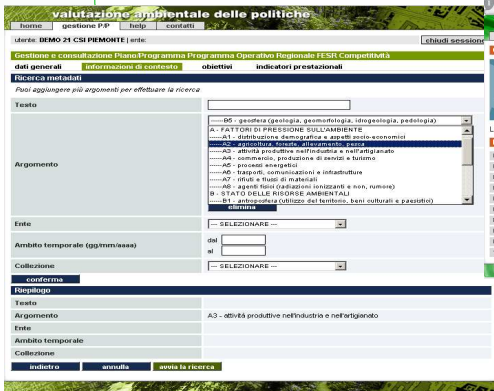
valutazione ambientale delle politiche

home | gestione P/P | help | contatti

utente: DEMO 21 CSI PIEMONTE | ente:

chiudi sessione

Gestione e consultazione Piano/Programma Programma Operativo Regionale FESR Competitività

dati generali | informazioni di contesto | obiettivi | indicatori prestazionali

Ricerca metadati

Puoi aggiungere più argomenti per effettuare la ricerca

| | |
|---|---|
| Testo | |
| Argomento | -------B5 - geosfera (geologia, geomorfologia, idrogeologia, pedologia)<br>A - FATTORI DI PRESSIONE SULL'AMBIENTE<br>------A1 - distribuzione demografica e aspetti socio-economici<br>------A2 - agricoltura, foreste, allevamento, pesca<br>------A3 - attività produttive nell'industria e nell'artigianato<br>------A4 - commercio, produzione di servizi e turismo<br>------A5 - processi energetici<br>------A6 - trasporti, comunicazioni e infrastrutture<br>------A7 - rifiuti e flussi di materiali<br>------A8 - agenti fisici (radiazioni ionizzanti e non, rumore)<br>B - STATO DELLE RISORSE AMBIENTALI<br>------B1 - antroposfera (utilizzo del territorio, beni culturali e paesistici)<br>elimina |
| Ente | --- SELEZIONARE --- |
| Ambito temporale (gg/mm/aaaa) | dal<br>al |
| Collezione | --- SELEZIONARE --- |

conferma

Riepilogo

| | |
|---|---|
| Testo | |
| Argomento | A3 - attività produttive nell'industria e nell'artigianato |
| Ente | |
| Ambito temporale | |
| Collezione | |

indietro | annulla | avvia la ricerca